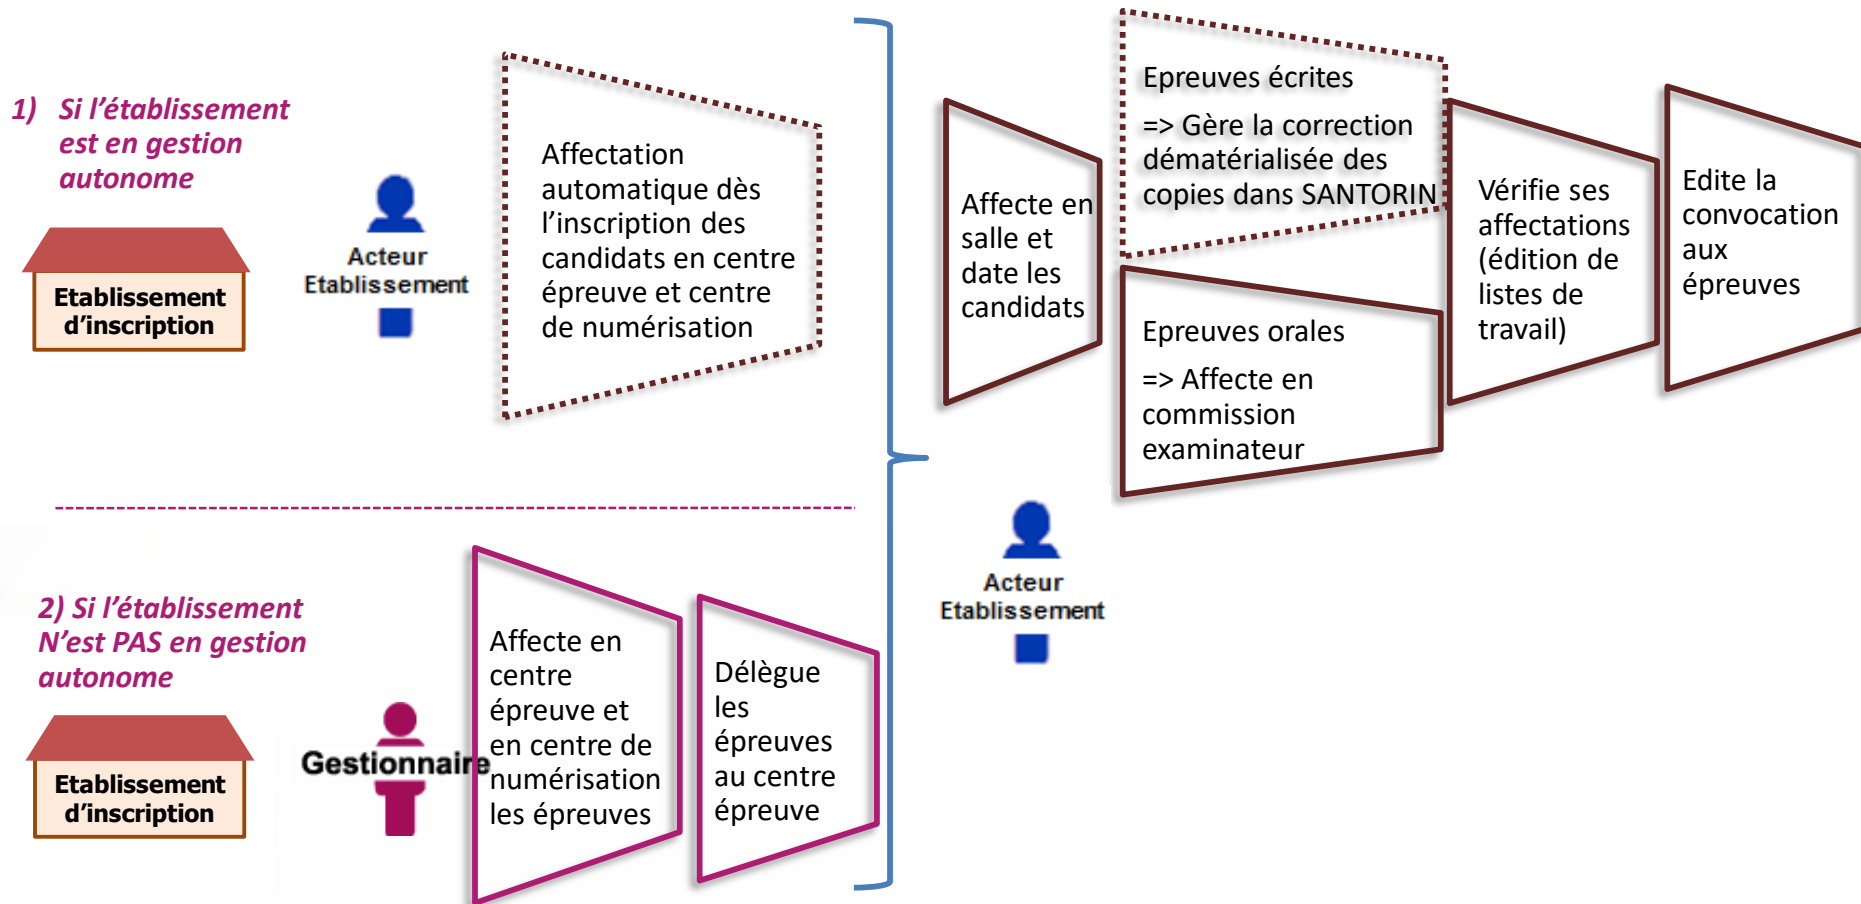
1) Si l'établissement est en gestion autonome

Etablissement d'inscription

Acteur Etablissement

Affectation automatique dès l'inscription des candidats en centre épreuve et centre de numérisation

2) Si l'établissement N'est PAS en gestion autonome

Etablissement d'inscription

Gestionnaire

Affecte en centre épreuve et en centre de numérisation les épreuves

Délègue les épreuves au centre épreuve

Acteur Etablissement

Affecte en salle et date les candidats

Epreuves écrites

=> Gère la correction dématérialisée des copies dans SANTORIN

Epreuves orales

=> Affecte en commission examinateur

Vérifie ses affectations (édition de listes de travail)

Edite la convocation aux épreuves